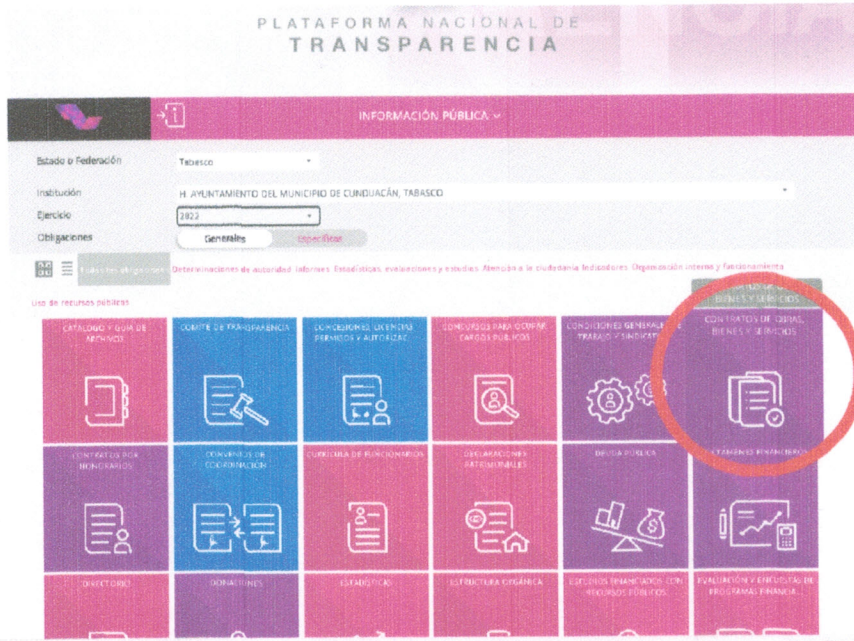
PLATAFORMA NACIONAL DE
TRANSPARENCIA

INFORMACIÓN PÚBLICA

Estado o Federación
Tabasco

Institución
H. AYUNTAMIENTO DEL MUNICIPIO DE CUNDUACÁN, TABASCO

Ejercicio
2022

Obligaciones
Generales
Específicas

Todas las obligaciones
Determinaciones de autoridad
Informes
Estadísticas, evaluaciones y estudios
Atención a la ciudadanía
Indicadores
Organización interna y funcionamiento
Uso de recursos públicos

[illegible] BIENES Y SERVICIOS

CATÁLOGO Y GUÍA DE ARCHIVO

COMITÉ DE TRANSPARENCIA

CONCESIONES, LICENCIAS, PERMISOS Y AUTORIZAC

CONCURSOS PARA OCUPAR CARGOS PÚBLICOS

CONDICIONES GENERALES DE TRABAJO Y SINDICATOS

CONTRATOS DE OBRAS, BIENES Y SERVICIOS

CONTRATOS POR HONORARIOS

CONVENIOS DE COORDINACIÓN

CURRÍCULA DE FUNCIONARIOS

DECLARACIONES PATRIMONIALES

DEUDA PÚBLICA

DICTÁMENES FINANCIEROS

DIRECTORIO

DONATIVOS

ESTADÍSTICAS

ESTRUCTURA ORGÁNICA

ESTUDIOS FINANCIADOS CON RECURSOS PÚBLICOS

EVALUACIÓN Y ENCUESTAS DE PROGRAMAS FINANCIA